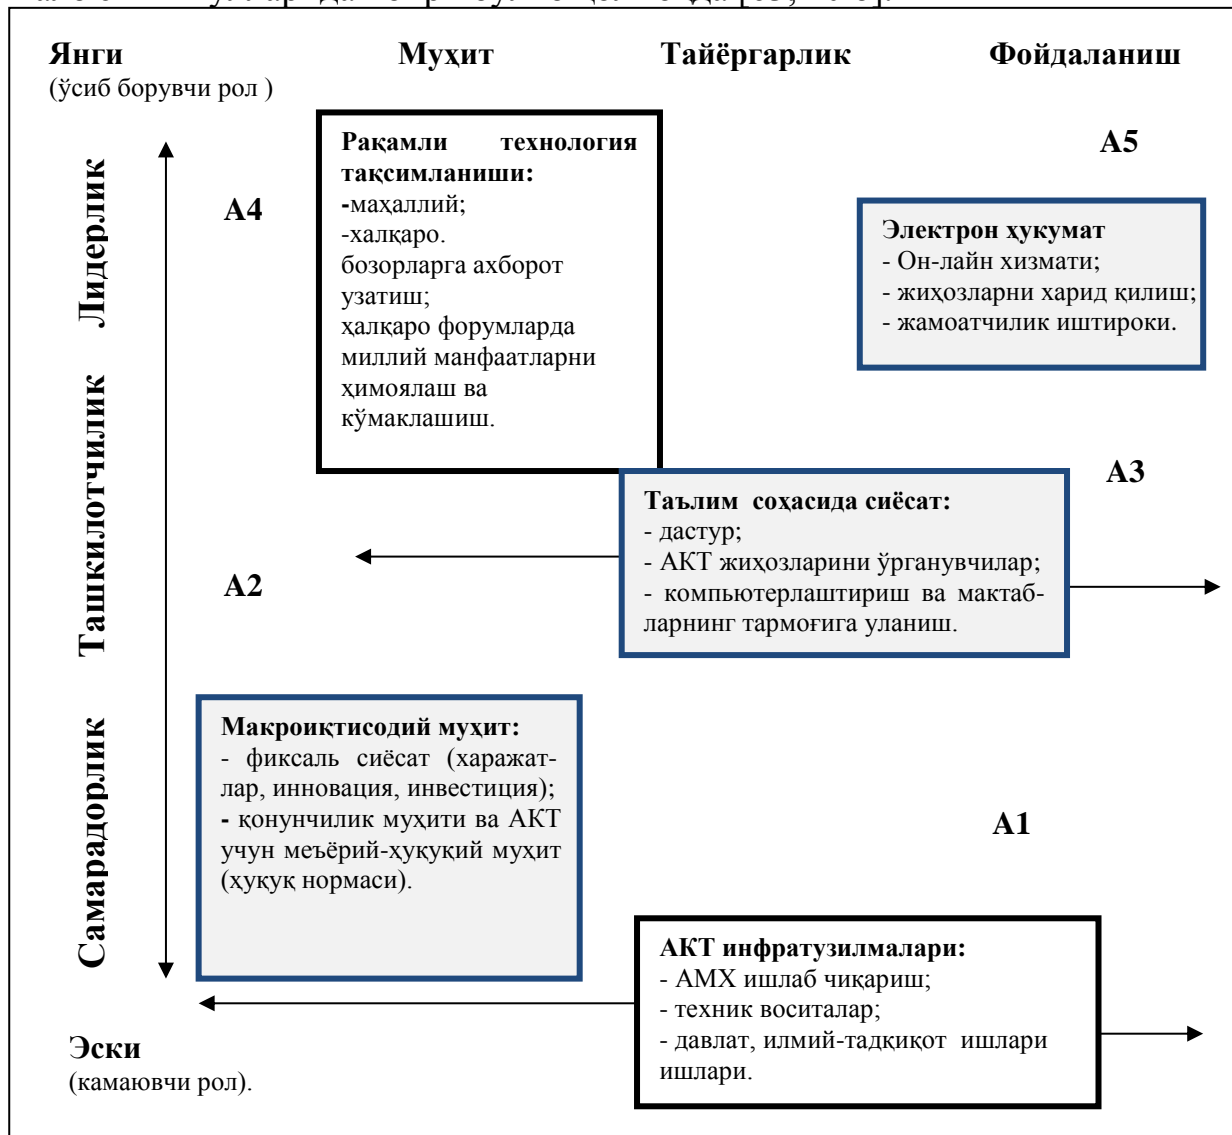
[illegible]

**Янги**
(ўсиб борувчи рол )

**Муҳит**

**Тайёргарлик**

**Фойдаланиш**

**Лидерлик**

**Ташкилотчилик**

**Самарадорлик**

**A4**

**Рақамли технология тақсимланиши:**
**-**маҳаллий;
-халқаро.
бозорларга ахборот узатиш;
халқаро форумларда миллий манфаатларни ҳимоялаш ва кўмаклашиш.

**A5**

**Электрон ҳукумат**
- Он-лайн хизмати;
- жиҳозларни харид қилиш;
- жамоатчилик иштироки.

**A3**

**Таълим соҳасида сиёсат:**
- дастур;
- АКТ жиҳозларини ўрганувчилар;
- компьютерлаштириш ва мактабларнинг тармоғига уланиш.

**A2**

**Макроиқтисодий муҳит:**
- фискаль сиёсат (харажатлар, инновация, инвестиция);
**-** қонунчилик муҳити ва АКТ учун меъёрий-ҳуқуқий муҳит (ҳуқуқ нормаси).

**A1**

**АКТ инфратузилмалари:**
- АМХ ишлаб чиқариш;
- техник воситалар;
- давлат, илмий-тадқиқот ишлари ишлари.

**Эски**
(камаювчи рол).